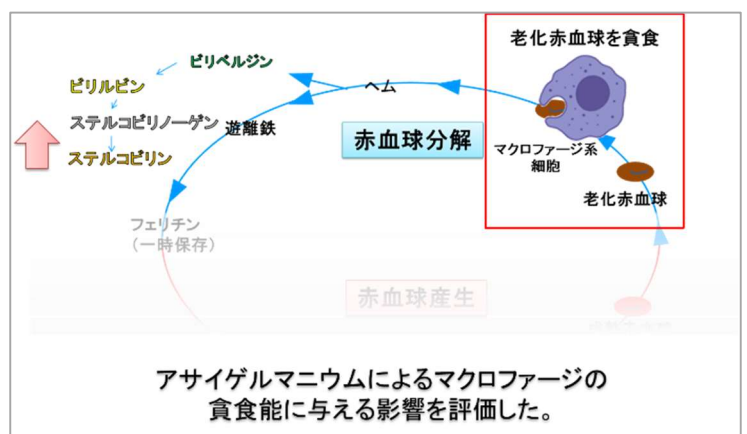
ビリベルジン

ビリルビン

ステルコビリノーゲン

ステルコビリン

ヘム

遊離鉄

赤血球分解

フェリチン
（一時保存）

老化赤血球を貪食

マクロファージ系
細胞

老化赤血球

赤血球産生

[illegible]

アサイゲルマニウムによるマクロファージの
貪食能に与える影響を評価した。